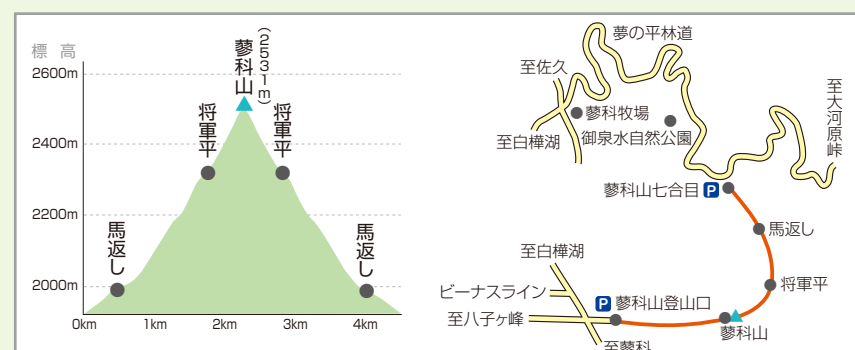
標高

2600m

2400m

2200m

2000m

蓼科山 (2531m)

将軍平

将軍平

馬返し

馬返し

0km 1km 2km 3km 4km

夢の平林道

至佐久

蓼科牧場

御泉水自然公園

至白樺湖

至大河原峠

蓼科山七合目 P

馬返し

将軍平

至白樺湖

ビーナスライン

P 蓼科山登山口

至八子ヶ峰

蓼科山

至蓼科